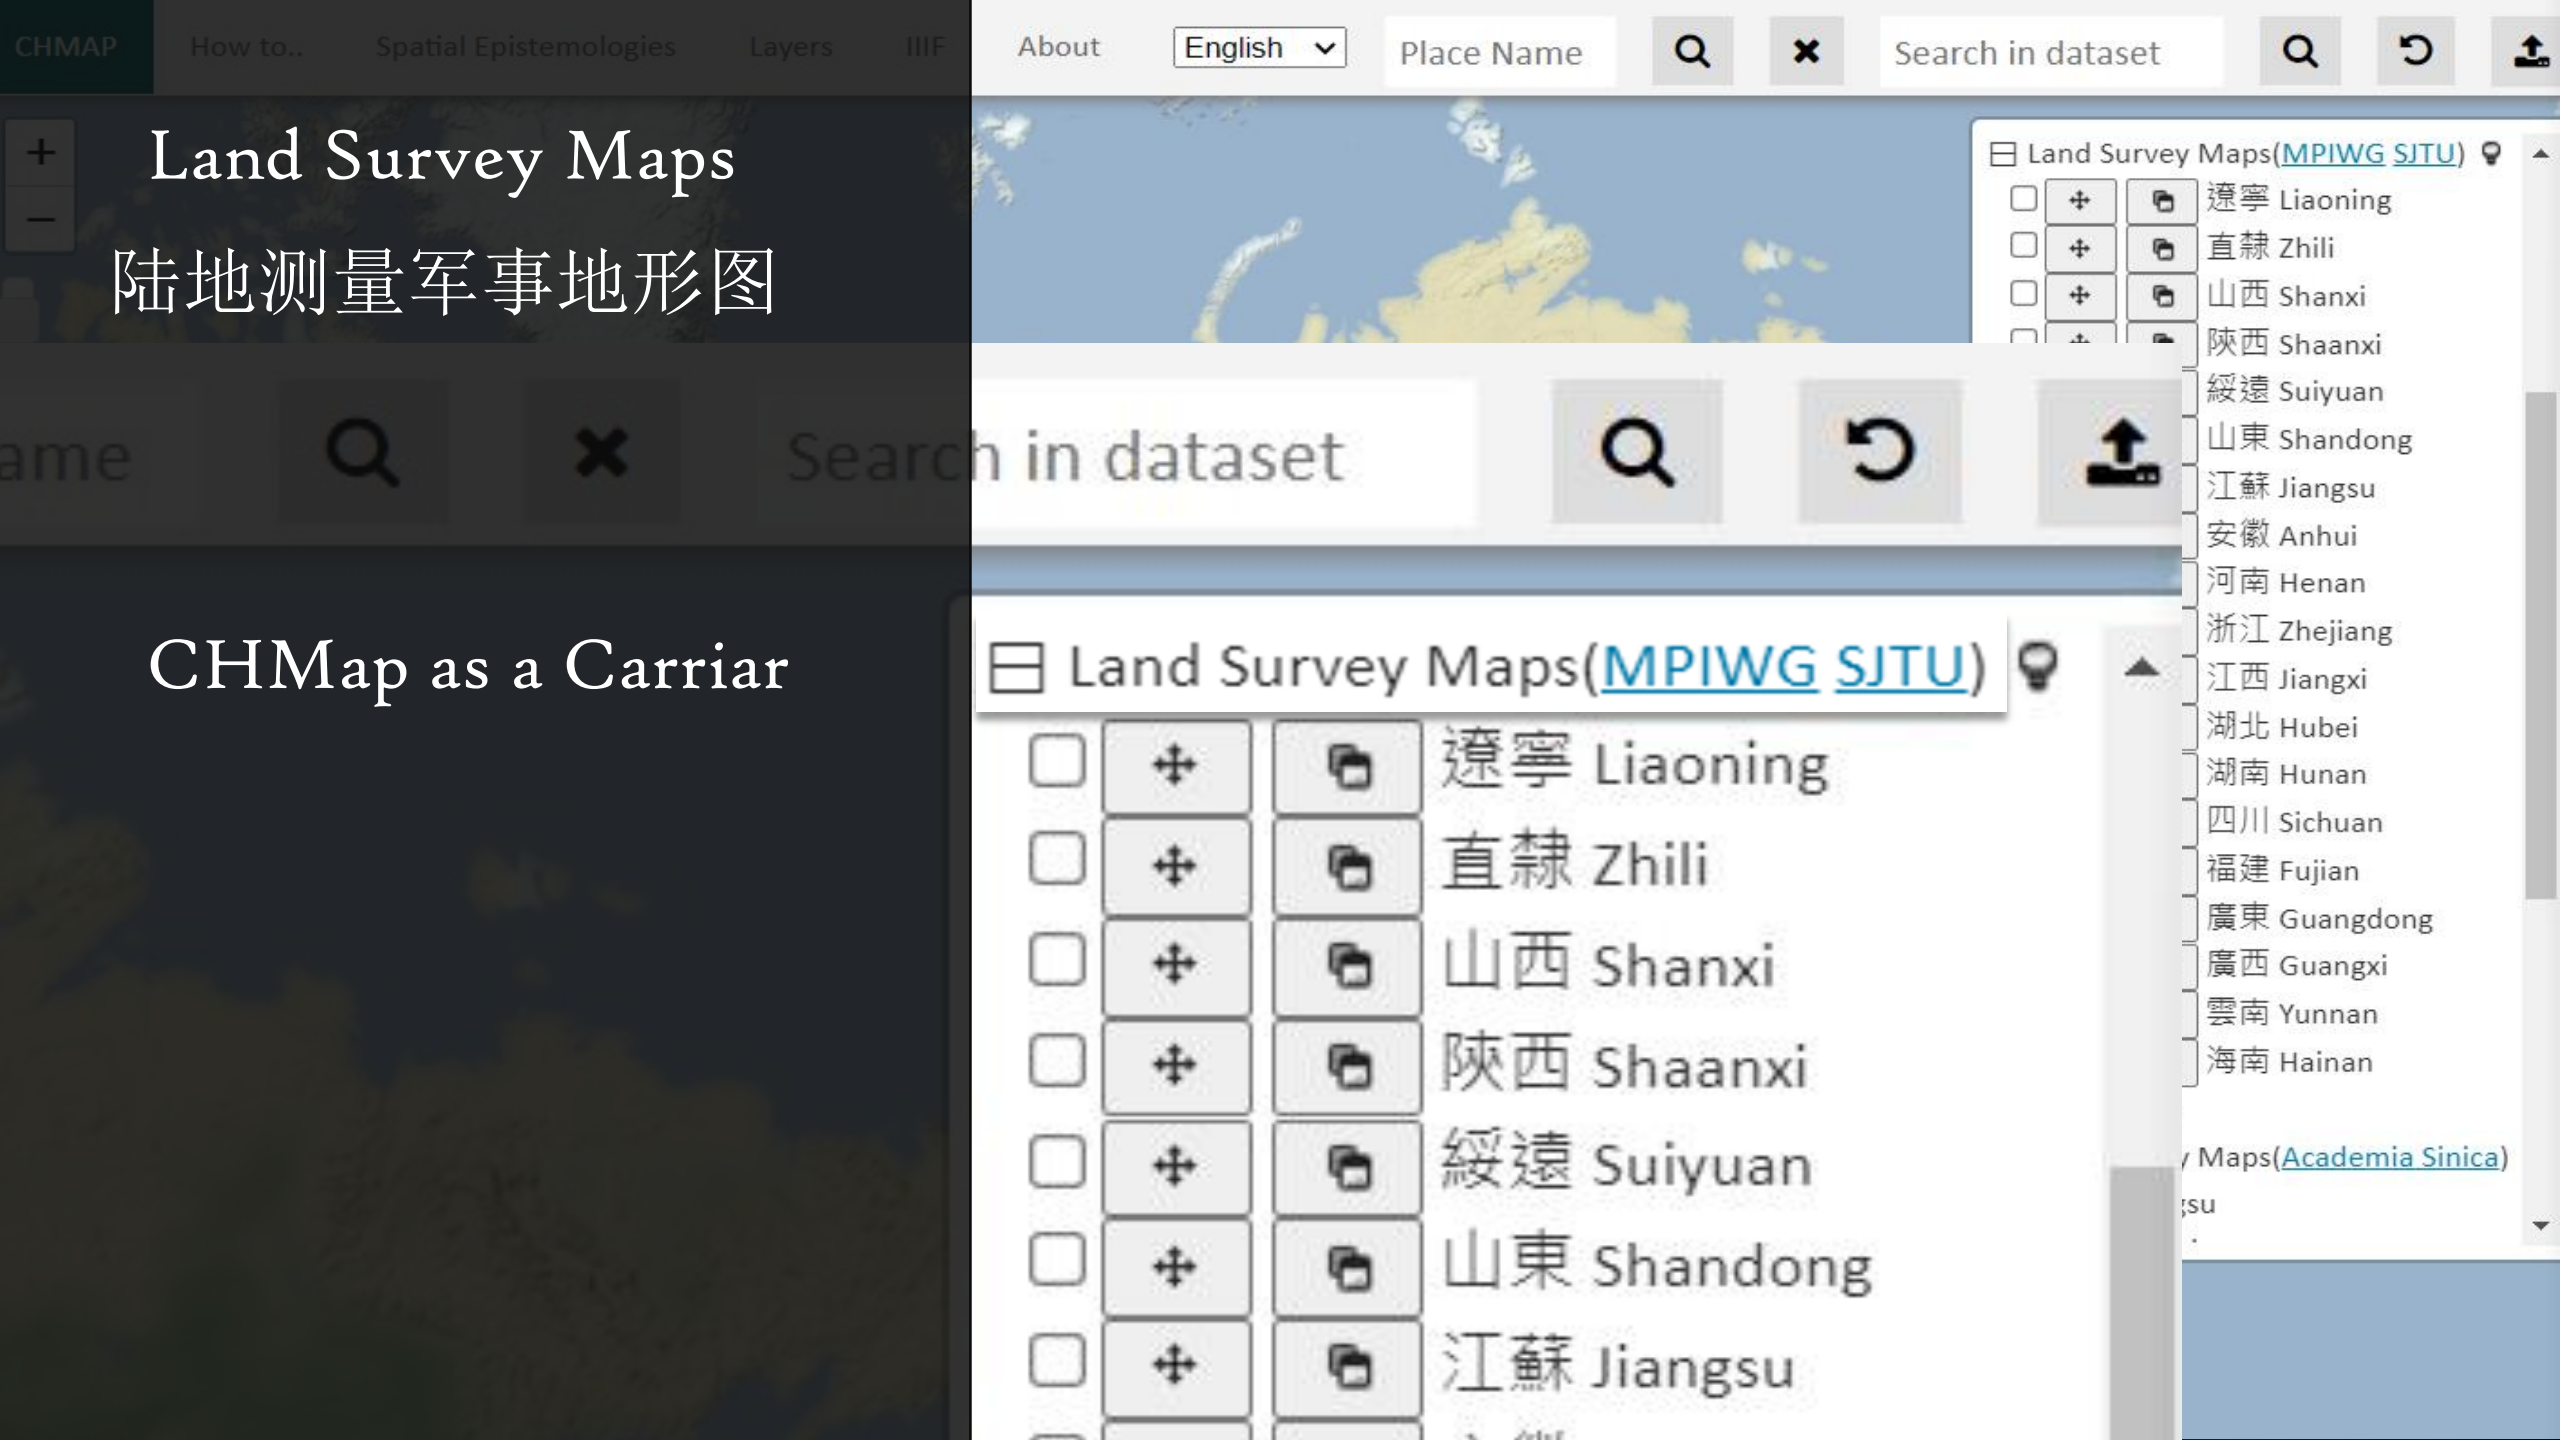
CHMAP How to.. Spatial Epistemologies Layers IIIF About English Place Name Search in dataset

Land Survey Maps
陆地测量军事地形图

CHMap as a Carriar

ame Search in dataset

Land Survey Maps(MPIWG SJTU)
遼寧 Liaoning
直隸 Zhili
山西 Shanxi
陝西 Shaanxi
綏遠 Suiyuan
山東 Shandong
江蘇 Jiangsu

Land Survey Maps(MPIWG SJTU)
遼寧 Liaoning
直隸 Zhili
山西 Shanxi
陝西 Shaanxi
綏遠 Suiyuan
山東 Shandong
江蘇 Jiangsu
安徽 Anhui
河南 Henan
浙江 Zhejiang
江西 Jiangxi
湖北 Hubei
湖南 Hunan
四川 Sichuan
福建 Fujian
廣東 Guangdong
廣西 Guangxi
雲南 Yunnan
海南 Hainan
Maps(Academia Sinica)
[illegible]su